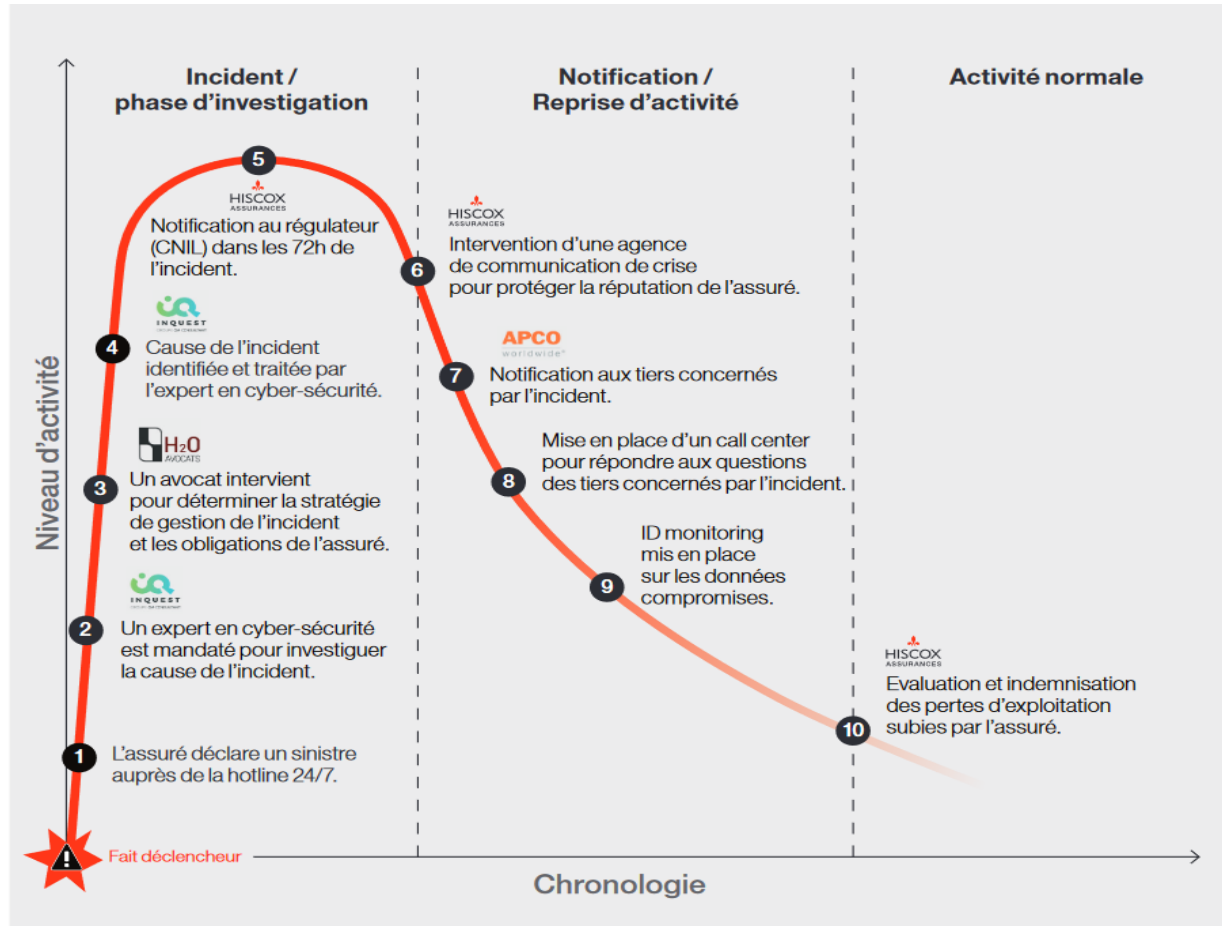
Incident / phase d'investigation

Notification / Reprise d'activité

Activité normale

Niveau d'activité

5

HISCOX ASSURANCES

Notification au régulateur (CNIL) dans les 72h de l'incident.

INQUEST

4

Cause de l'incident identifiée et traitée par l'expert en cyber-sécurité.

H2O AVOCATS

3

Un avocat intervient pour déterminer la stratégie de gestion de l'incident et les obligations de l'assuré.

INQUEST

2

Un expert en cyber-sécurité est mandaté pour investiguer la cause de l'incident.

1

L'assuré déclare un sinistre auprès de la hotline 24/7.

Fait déclencheur

HISCOX ASSURANCES

6

Intervention d'une agence de communication de crise pour protéger la réputation de l'assuré.

APCO worldwide

7

Notification aux tiers concernés par l'incident.

8

Mise en place d'un call center pour répondre aux questions des tiers concernés par l'incident.

9

ID monitoring mis en place sur les données compromises.

HISCOX ASSURANCES

10

Evaluation et indemnisation des pertes d'exploitation subies par l'assuré.

Chronologie